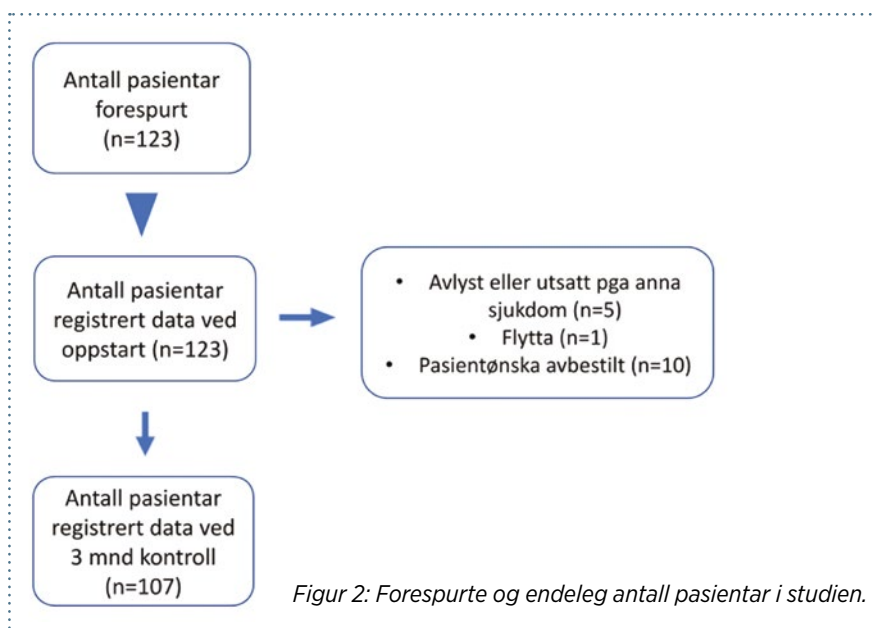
Antall pasientar forespurt (n=123)

Antall pasientar registrert data ved oppstart (n=123)

• Avlyst eller utsatt pga anna sjukdom (n=5)
• Flytta (n=1)
• Pasientønska avbestilt (n=10)

Antall pasientar registrert data ved 3 mnd kontroll (n=107)

Figur 2: Forespurte og endeleg antall pasientar i studien.